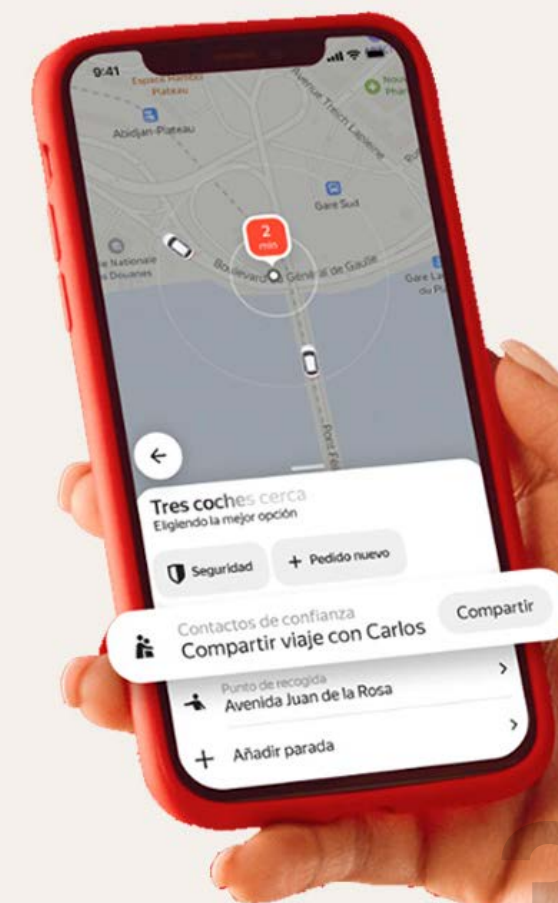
9:41

Espace Hamed Plateau

Abidjan-Plateau

Avenue Treich Lapleine

Gare Sud

e Nationale
s Douanes

Boulevard du Général de Gaulle

Gare Lag
du Pl

Pont F

2
min

Tres coches cerca
Eligiendo la mejor opción

Seguridad

+ Pedido nuevo

Contactos de confianza
Compartir viaje con Carlos

Compartir

Punto de recogida
Avenida Juan de la Rosa

+ Añadir parada